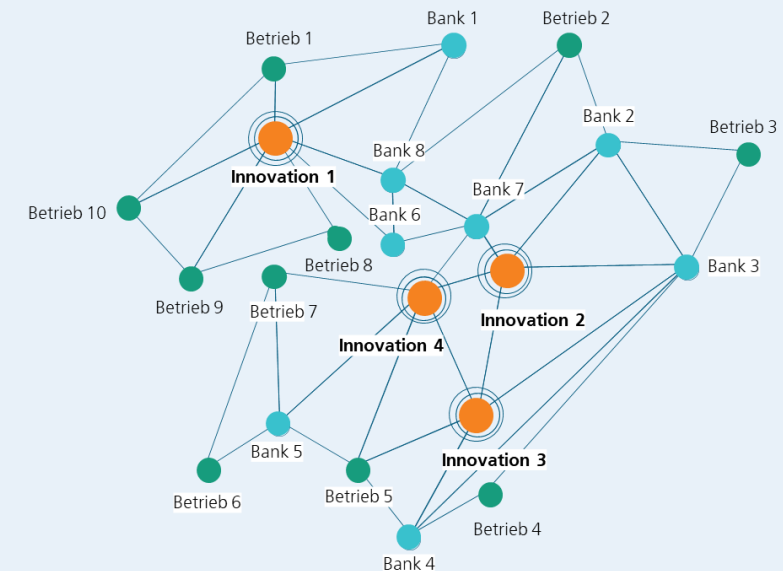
Bank 1
Betrieb 2
Betrieb 1
Bank 2
Betrieb 3
Bank 8
Innovation 1
Bank 7
Betrieb 10
Bank 6
Betrieb 8
Bank 3
Innovation 2
Betrieb 9
Betrieb 7
Innovation 4
Bank 5
Innovation 3
Betrieb 6
Betrieb 5
Betrieb 4
Bank 4